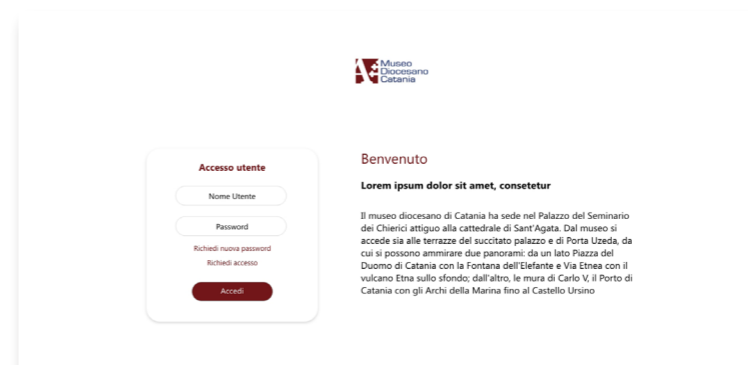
Museo Diocesano Catania

Accesso utente

Nome Utente

Password

Richiedi nuova password

Richiedi accesso

Accedi

Benvenuto

Lorem ipsum dolor sit amet, consetetur

Il museo diocesano di Catania ha sede nel Palazzo del Seminario dei Chierici attiguo alla cattedrale di Sant'Agata. Dal museo si accede sia alle terrazze del succitato palazzo e di Porta Uzeda, da cui si possono ammirare due panorami: da un lato Piazza del Duomo di Catania con la Fontana dell'Elefante e Via Etnea con il vulcano Etna sullo sfondo; dall'altro, le mura di Carlo V, il Porto di Catania con gli Archi della Marina fino al Castello Ursino